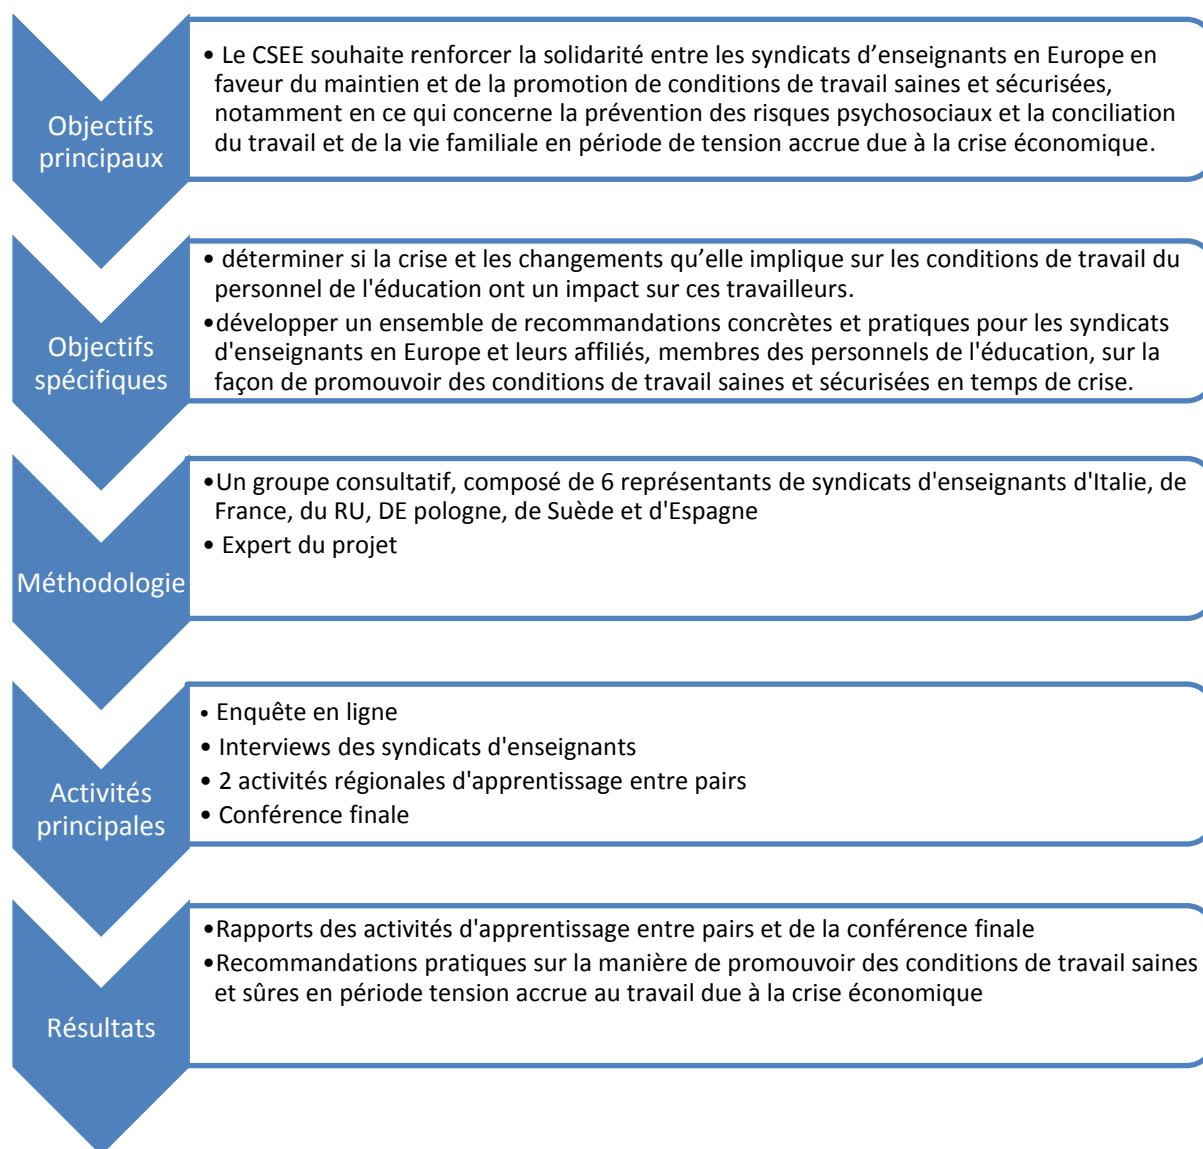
Objectifs principaux

• Le CSEE souhaite renforcer la solidarité entre les syndicats d’enseignants en Europe en faveur du maintien et de la promotion de conditions de travail saines et sécurisées, notamment en ce qui concerne la prévention des risques psychosociaux et la conciliation du travail et de la vie familiale en période de tension accrue due à la crise économique.

Objectifs spécifiques

• déterminer si la crise et les changements qu’elle implique sur les conditions de travail du personnel de l'éducation ont un impact sur ces travailleurs.
•développer un ensemble de recommandations concrètes et pratiques pour les syndicats d'enseignants en Europe et leurs affiliés, membres des personnels de l'éducation, sur la façon de promouvoir des conditions de travail saines et sécurisées en temps de crise.

Méthodologie

•Un groupe consultatif, composé de 6 représentants de syndicats d'enseignants d'Italie, de France, du RU, DE pologne, de Suède et d'Espagne
• Expert du projet

Activités principales

• Enquête en ligne
• Interviews des syndicats d'enseignants
• 2 activités régionales d'apprentissage entre pairs
• Conférence finale

Résultats

•Rapports des activités d'apprentissage entre pairs et de la conférence finale
•Recommandations pratiques sur la manière de promouvoir des conditions de travail saines et sûres en période tension accrue au travail due à la crise économique